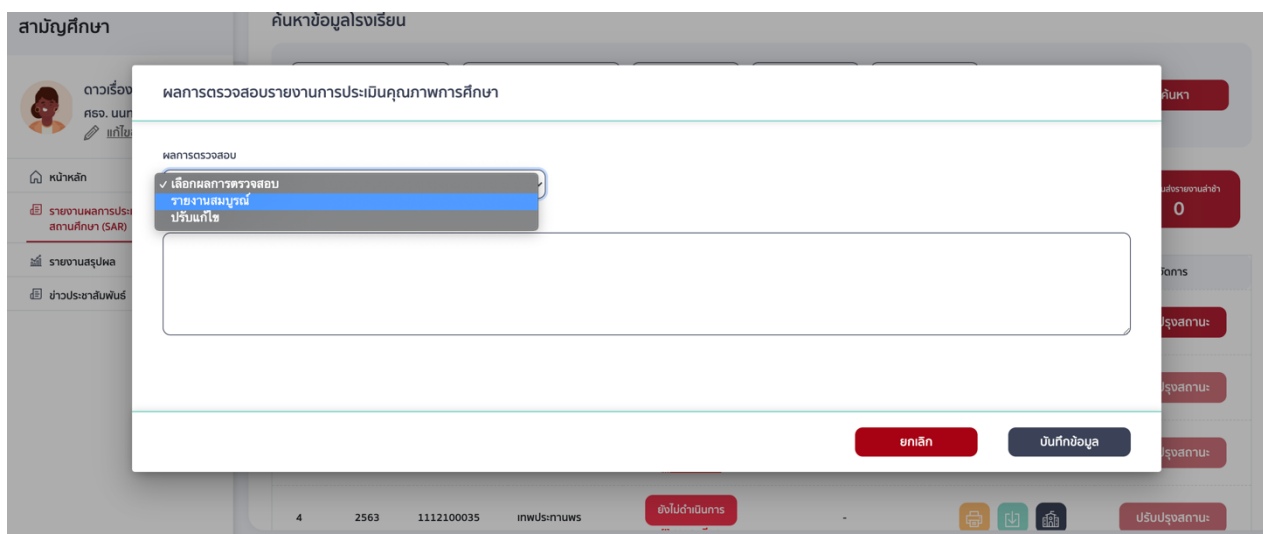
สามัญศึกษา

ดาวเรือง
ศธจ. นนท
แก้ไข

หน้าหลัก

รายงานผลการประเ สถานศึกษา (SAR)

รายงานสรุปผล

ข่าวประชาสัมพันธ์

ค้นหาข้อมูลโรงเรียน

ค้นหา

ส่งรายงานล่าช้า
0

จัดการ

ปรุงสถานะ

ปรุงสถานะ

ปรุงสถานะ

ผลการตรวจสอบรายงานการประเมินคุณภาพการศึกษา

ผลการตรวจสอบ

✓ เลือกผลการตรวจสอบ
รายงานสมบูรณ์
ปรับแก้ไข

ยกเลิก

บันทึกข้อมูล

| 4 | 2563 | 1112100035 | เทพประทานพร | ยังไม่ดำเนินการ | - | | ปรับปรุงสถานะ |